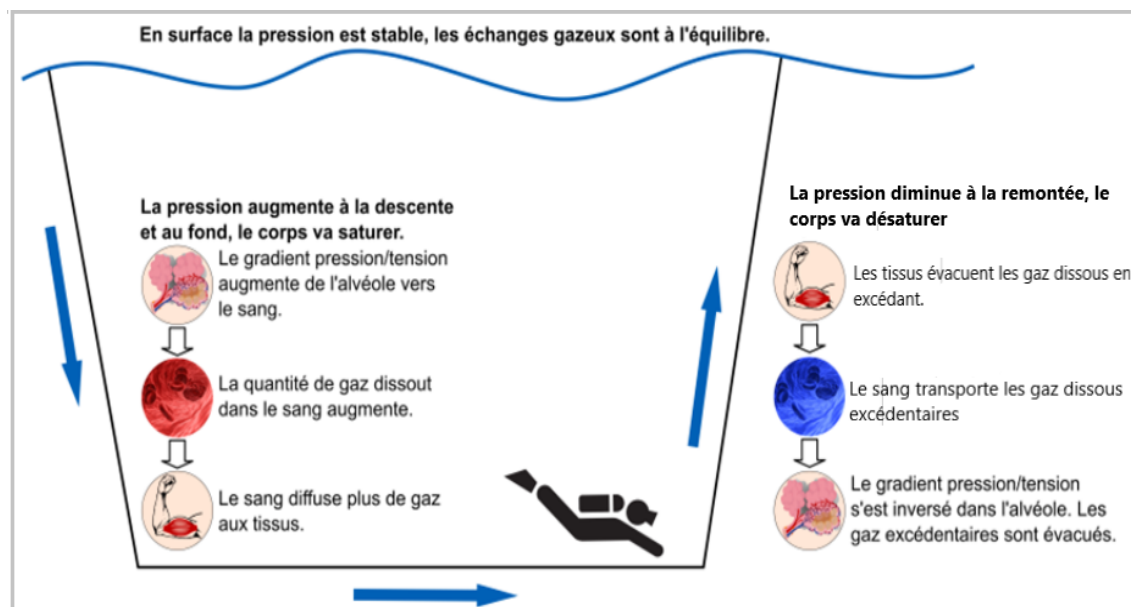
En surface la pression est stable, les échanges gazeux sont à l'équilibre.

La pression augmente à la descente et au fond, le corps va saturer.

Le gradient pression/tension augmente de l'alvéole vers le sang.

La quantité de gaz dissout dans le sang augmente.

Le sang diffuse plus de gaz aux tissus.

La pression diminue à la remontée, le corps va désaturer

Les tissus évacuent les gaz dissous en excédant.

Le sang transporte les gaz dissous excédentaires

Le gradient pression/tension s'est inversé dans l'alvéole. Les gaz excédentaires sont évacués.